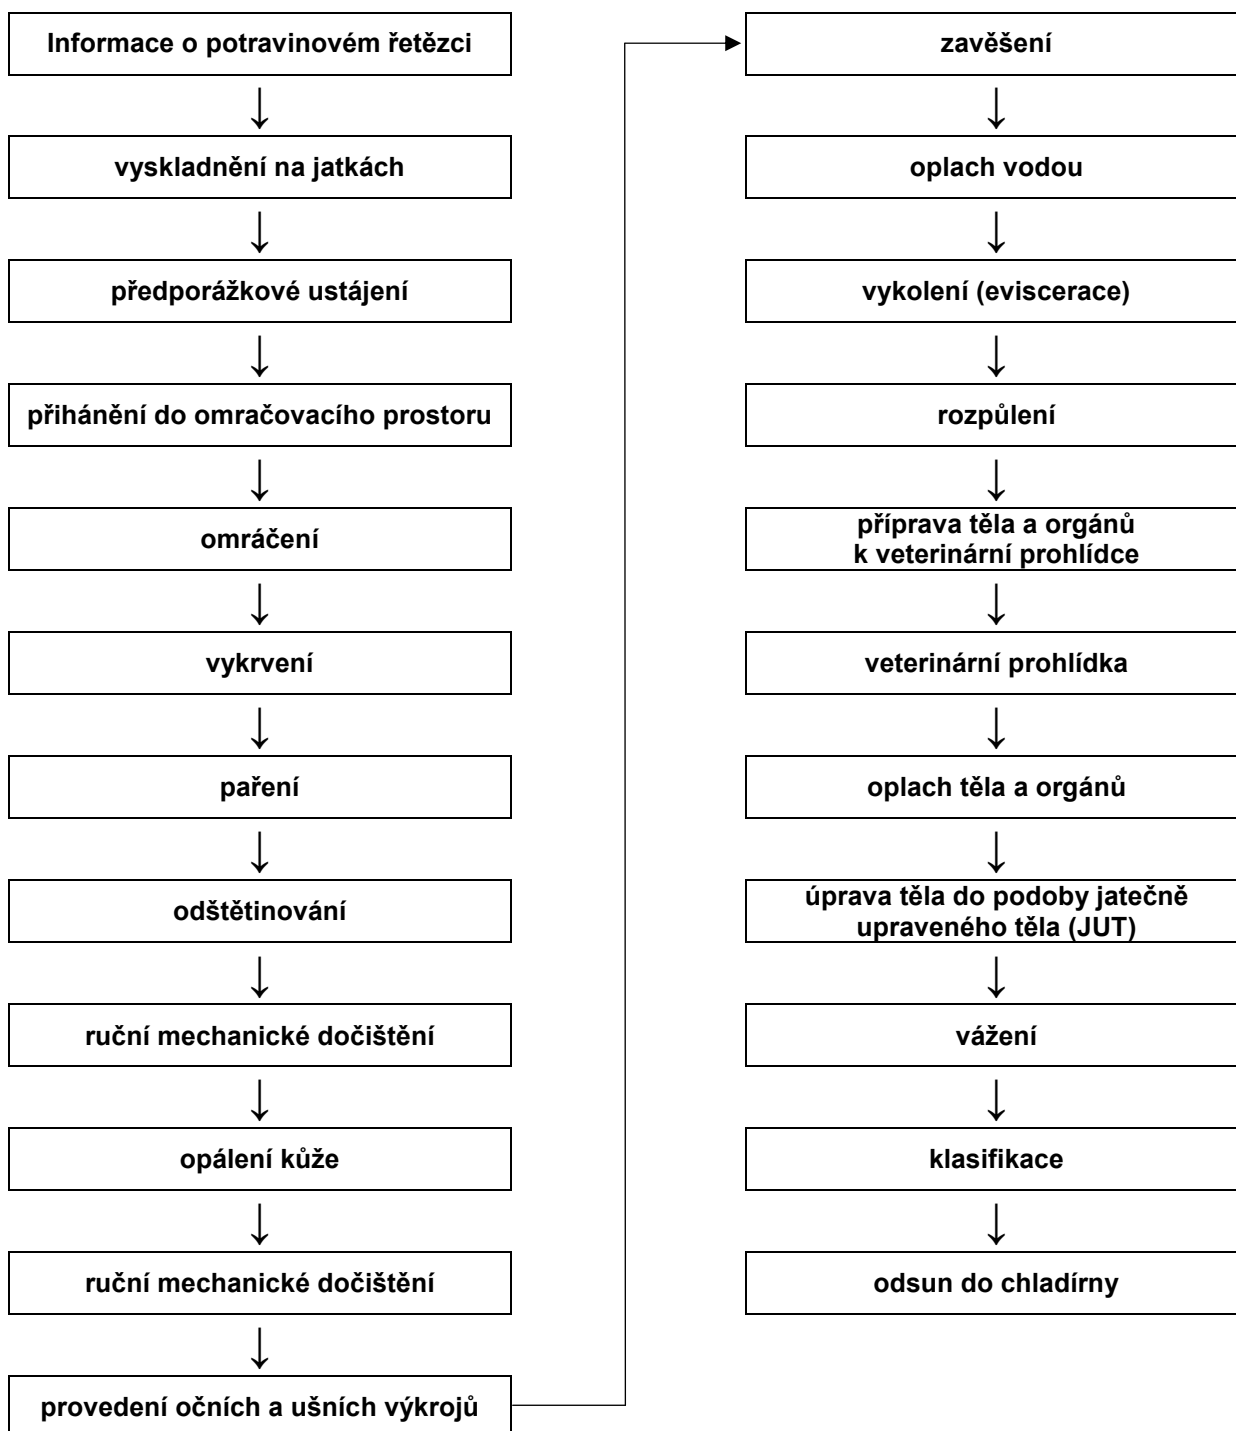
Informace o potravinovém řetězci

vyskladnění na jatkách

předporážkové ustájení

přihánění do omračovacího prostoru

omráčení

vykrvení

paření

odštětinování

ruční mechanické dočištění

opálení kůže

ruční mechanické dočištění

provedení očních a ušních výkrojů

zavěšení

oplach vodou

vykolení (eviscerace)

rozpůlení

příprava těla a orgánů k veterinární prohlídce

veterinární prohlídka

oplach těla a orgánů

úprava těla do podoby jatečně upraveného těla (JUT)

vážení

klasifikace

odsun do chladírny